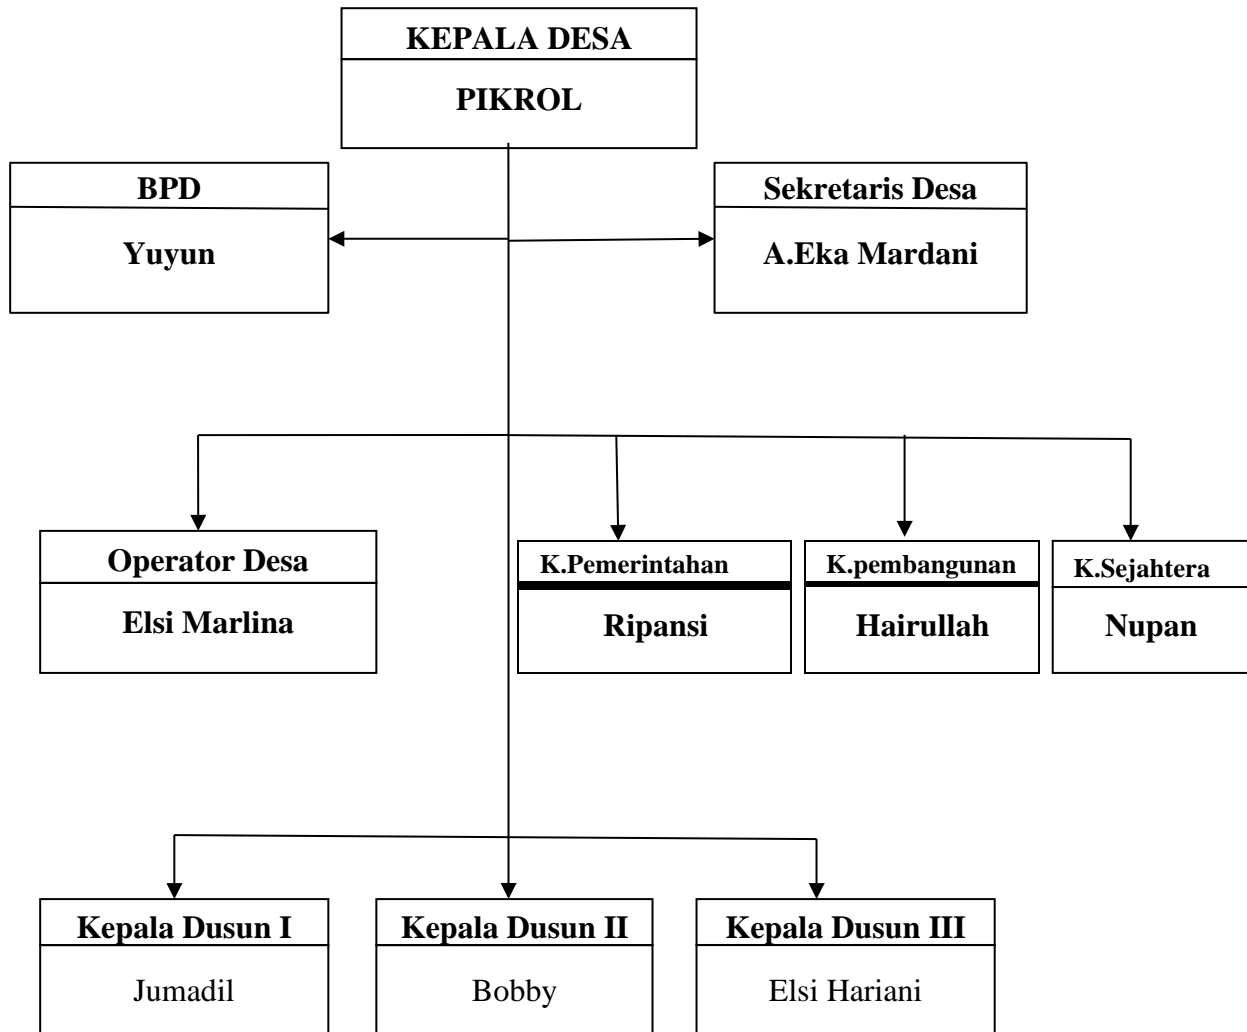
KEPALA DESA
PIKROL

BPD
Yuyun

Sekretaris Desa
A.Eka Mardani

Operator Desa
Elsi Marlina

K.Pemerintahan
Ripansi

K.pembangunan
Hairullah

K.Sejahtera
Nupan

Kepala Dusun I
Jumadil

Kepala Dusun II
Bobby

Kepala Dusun III
Elsi Hariani